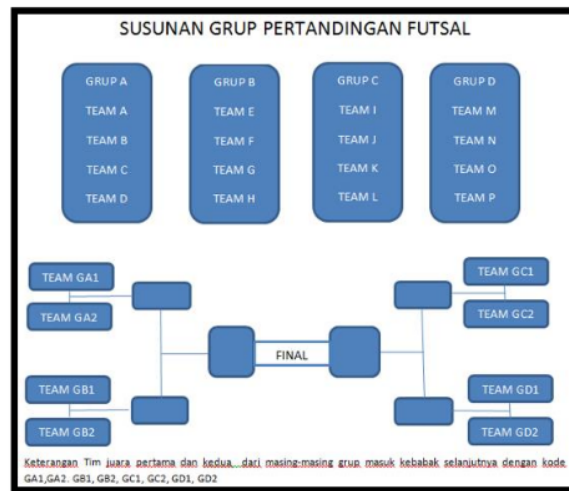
SUSUNAN GRUP PERTANDINGAN FUTSAL

GRUP A
TEAM A
TEAM B
TEAM C
TEAM D

GRUP B
TEAM E
TEAM F
TEAM G
TEAM H

GRUP C
TEAM I
TEAM J
TEAM K
TEAM L

GRUP D
TEAM M
TEAM N
TEAM O
TEAM P

TEAM GA1
TEAM GA2
TEAM GB1
TEAM GB2
FINAL
TEAM GC1
TEAM GC2
TEAM GD1
TEAM GD2

Keterangan Tim juara pertama dan kedua dari masing-masing grup masuk kebabak selanjutnya dengan kode GA1,GA2. GB1, GB2, GC1, GC2, GD1, GD2